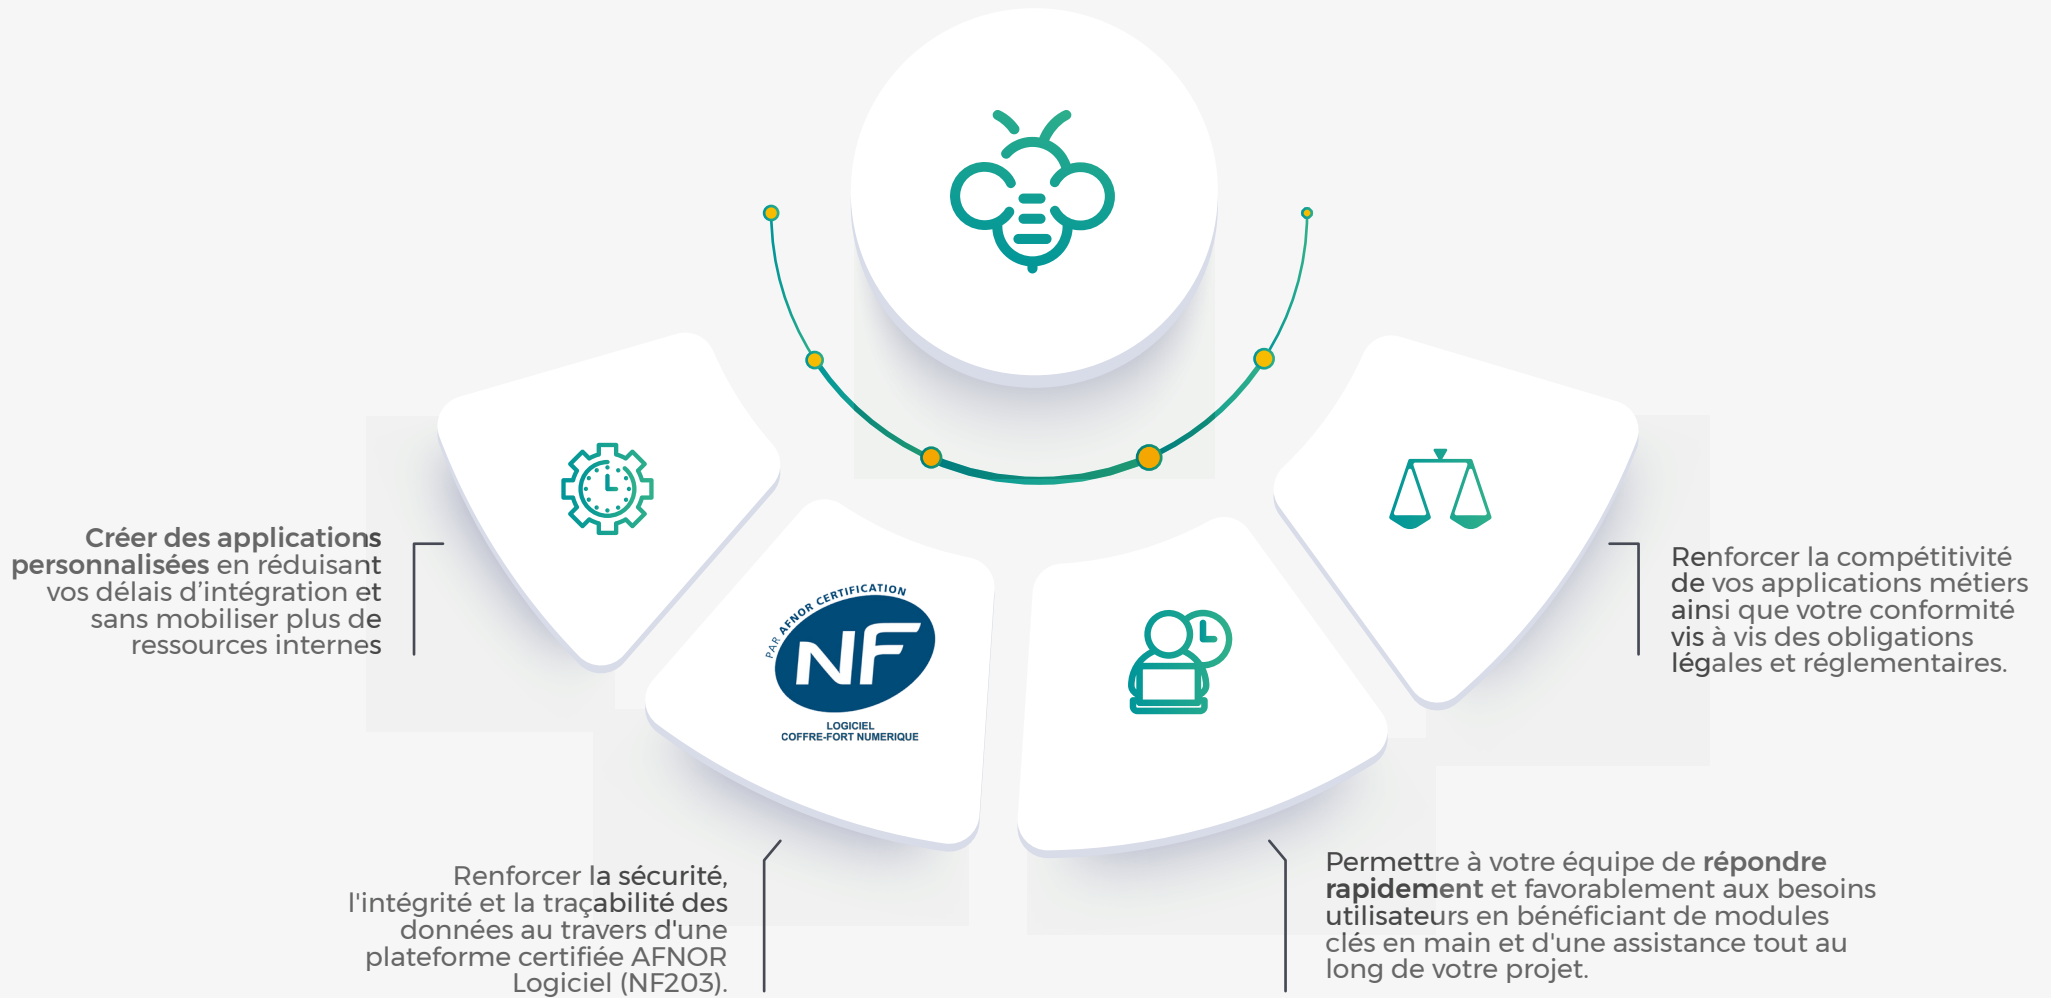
**Créer des applications personnalisées** en réduisant vos délais d'intégration et sans mobiliser plus de ressources internes

PAR AFNOR CERTIFICATION
NF
LOGICIEL
COFFRE-FORT NUMERIQUE

Renforcer la compétitivité de vos applications métiers ainsi que votre conformité vis à vis des obligations légales et réglementaires.

Renforcer la sécurité, l'intégrité et la traçabilité des données au travers d'une plateforme certifiée AFNOR Logiciel (NF203).

Permettre à votre équipe de **répondre rapidement** et favorablement aux besoins utilisateurs en bénéficiant de modules clés en main et d'une assistance tout au long de votre projet.